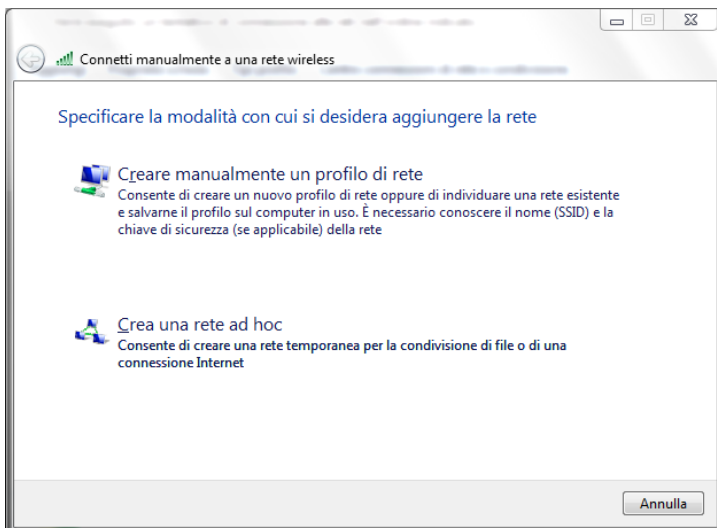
Connetti manualmente a una rete wireless

Specificare la modalità con cui si desidera aggiungere la rete

Creare manualmente un profilo di rete
Consente di creare un nuovo profilo di rete oppure di individuare una rete esistente e salvarne il profilo sul computer in uso. È necessario conoscere il nome (SSID) e la chiave di sicurezza (se applicabile) della rete

Crea una rete ad hoc
Consente di creare una rete temporanea per la condivisione di file o di una connessione Internet

Annulla